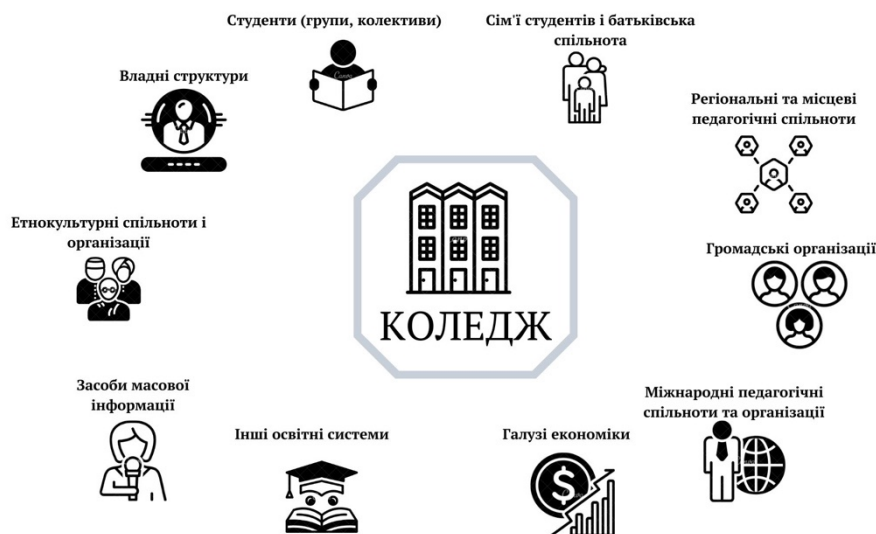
Студенти (групи, колективи)

Сім'ї студентів і батьківська спільнота

Владні структури

Регіональні та місцеві педагогічні спільноти

Етнокультурні спільноти і організації

КОЛЕДЖ

Громадські організації

Засоби масової інформації

Міжнародні педагогічні спільноти та організації

Інші освітні системи

Галузі економіки